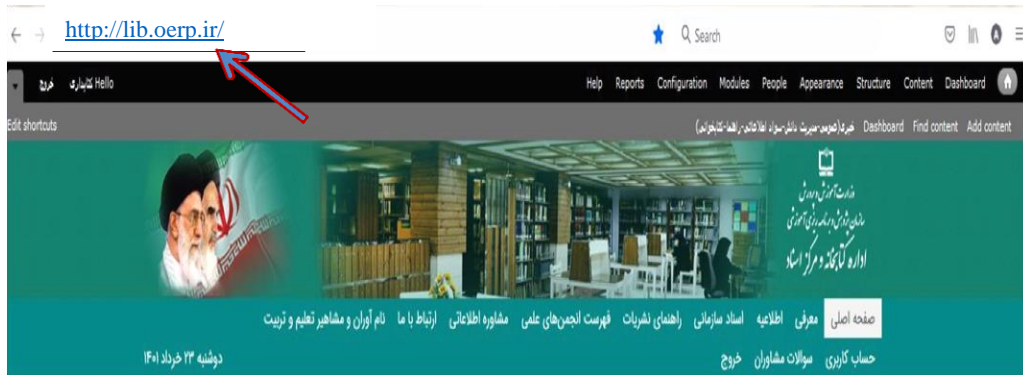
http://lib.oerp.ir/

Search

Hello کتابداری خروج

Help Reports Configuration Modules People Appearance Structure Content Dashboard

Edit shortcuts

خبرها(عمومی-مدیریت دانش-سواد اطلاعاتی-راهنما-کتابخوانی) Dashboard Find content Add content

وزارت آموزش و پرورش
سازمان پژوهش و برنامه‌ریزی آموزشی
اداره کتابخانه و مرکز اسناد

صفحه اصلی معرفی اطلاعیه اسناد سازمانی راهنمای نشریات فهرست انجمن‌های علمی مشاوره اطلاعاتی ارتباط با ما نام آوران و مشاهیر تعلیم و تربیت

حساب کاربری سوالات مشاوران خروج

دوشنبه ۲۳ خرداد ۱۴۰۱